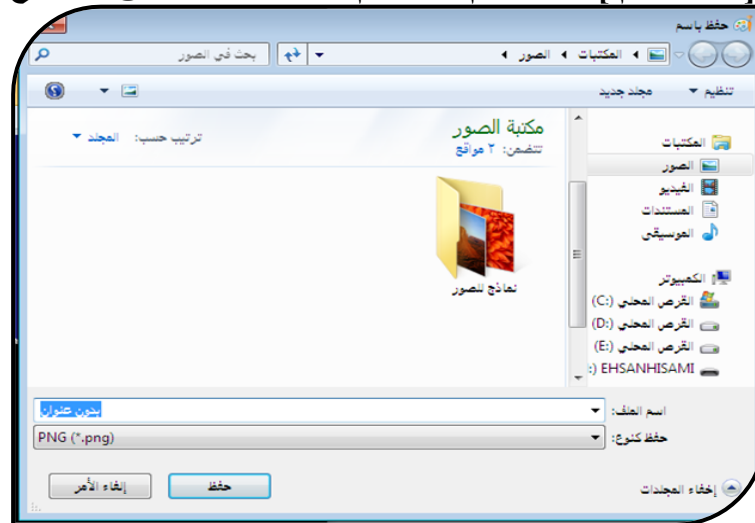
حفظ باسم

المكتبات ◄ الصور ◄

بحث في الصور

تنظيم ▼ مجلد جديد

المكتبات
الصور
الفيديو
المستندات
الموسيقى

الكمبيوتر
القرص المحلي (C:)
القرص المحلي (D:)
القرص المحلي (E:)
EHSANHISAMI (:

مكتبة الصور
تتضمن: ٢ مواقع

ترتيب حسب: المجلد ▼

نماذج للصور

اسم الملف: بدون عنوان
حفظ كنوع: PNG (*.png)

إخفاء المجلدات

حفظ
إلغاء الأمر